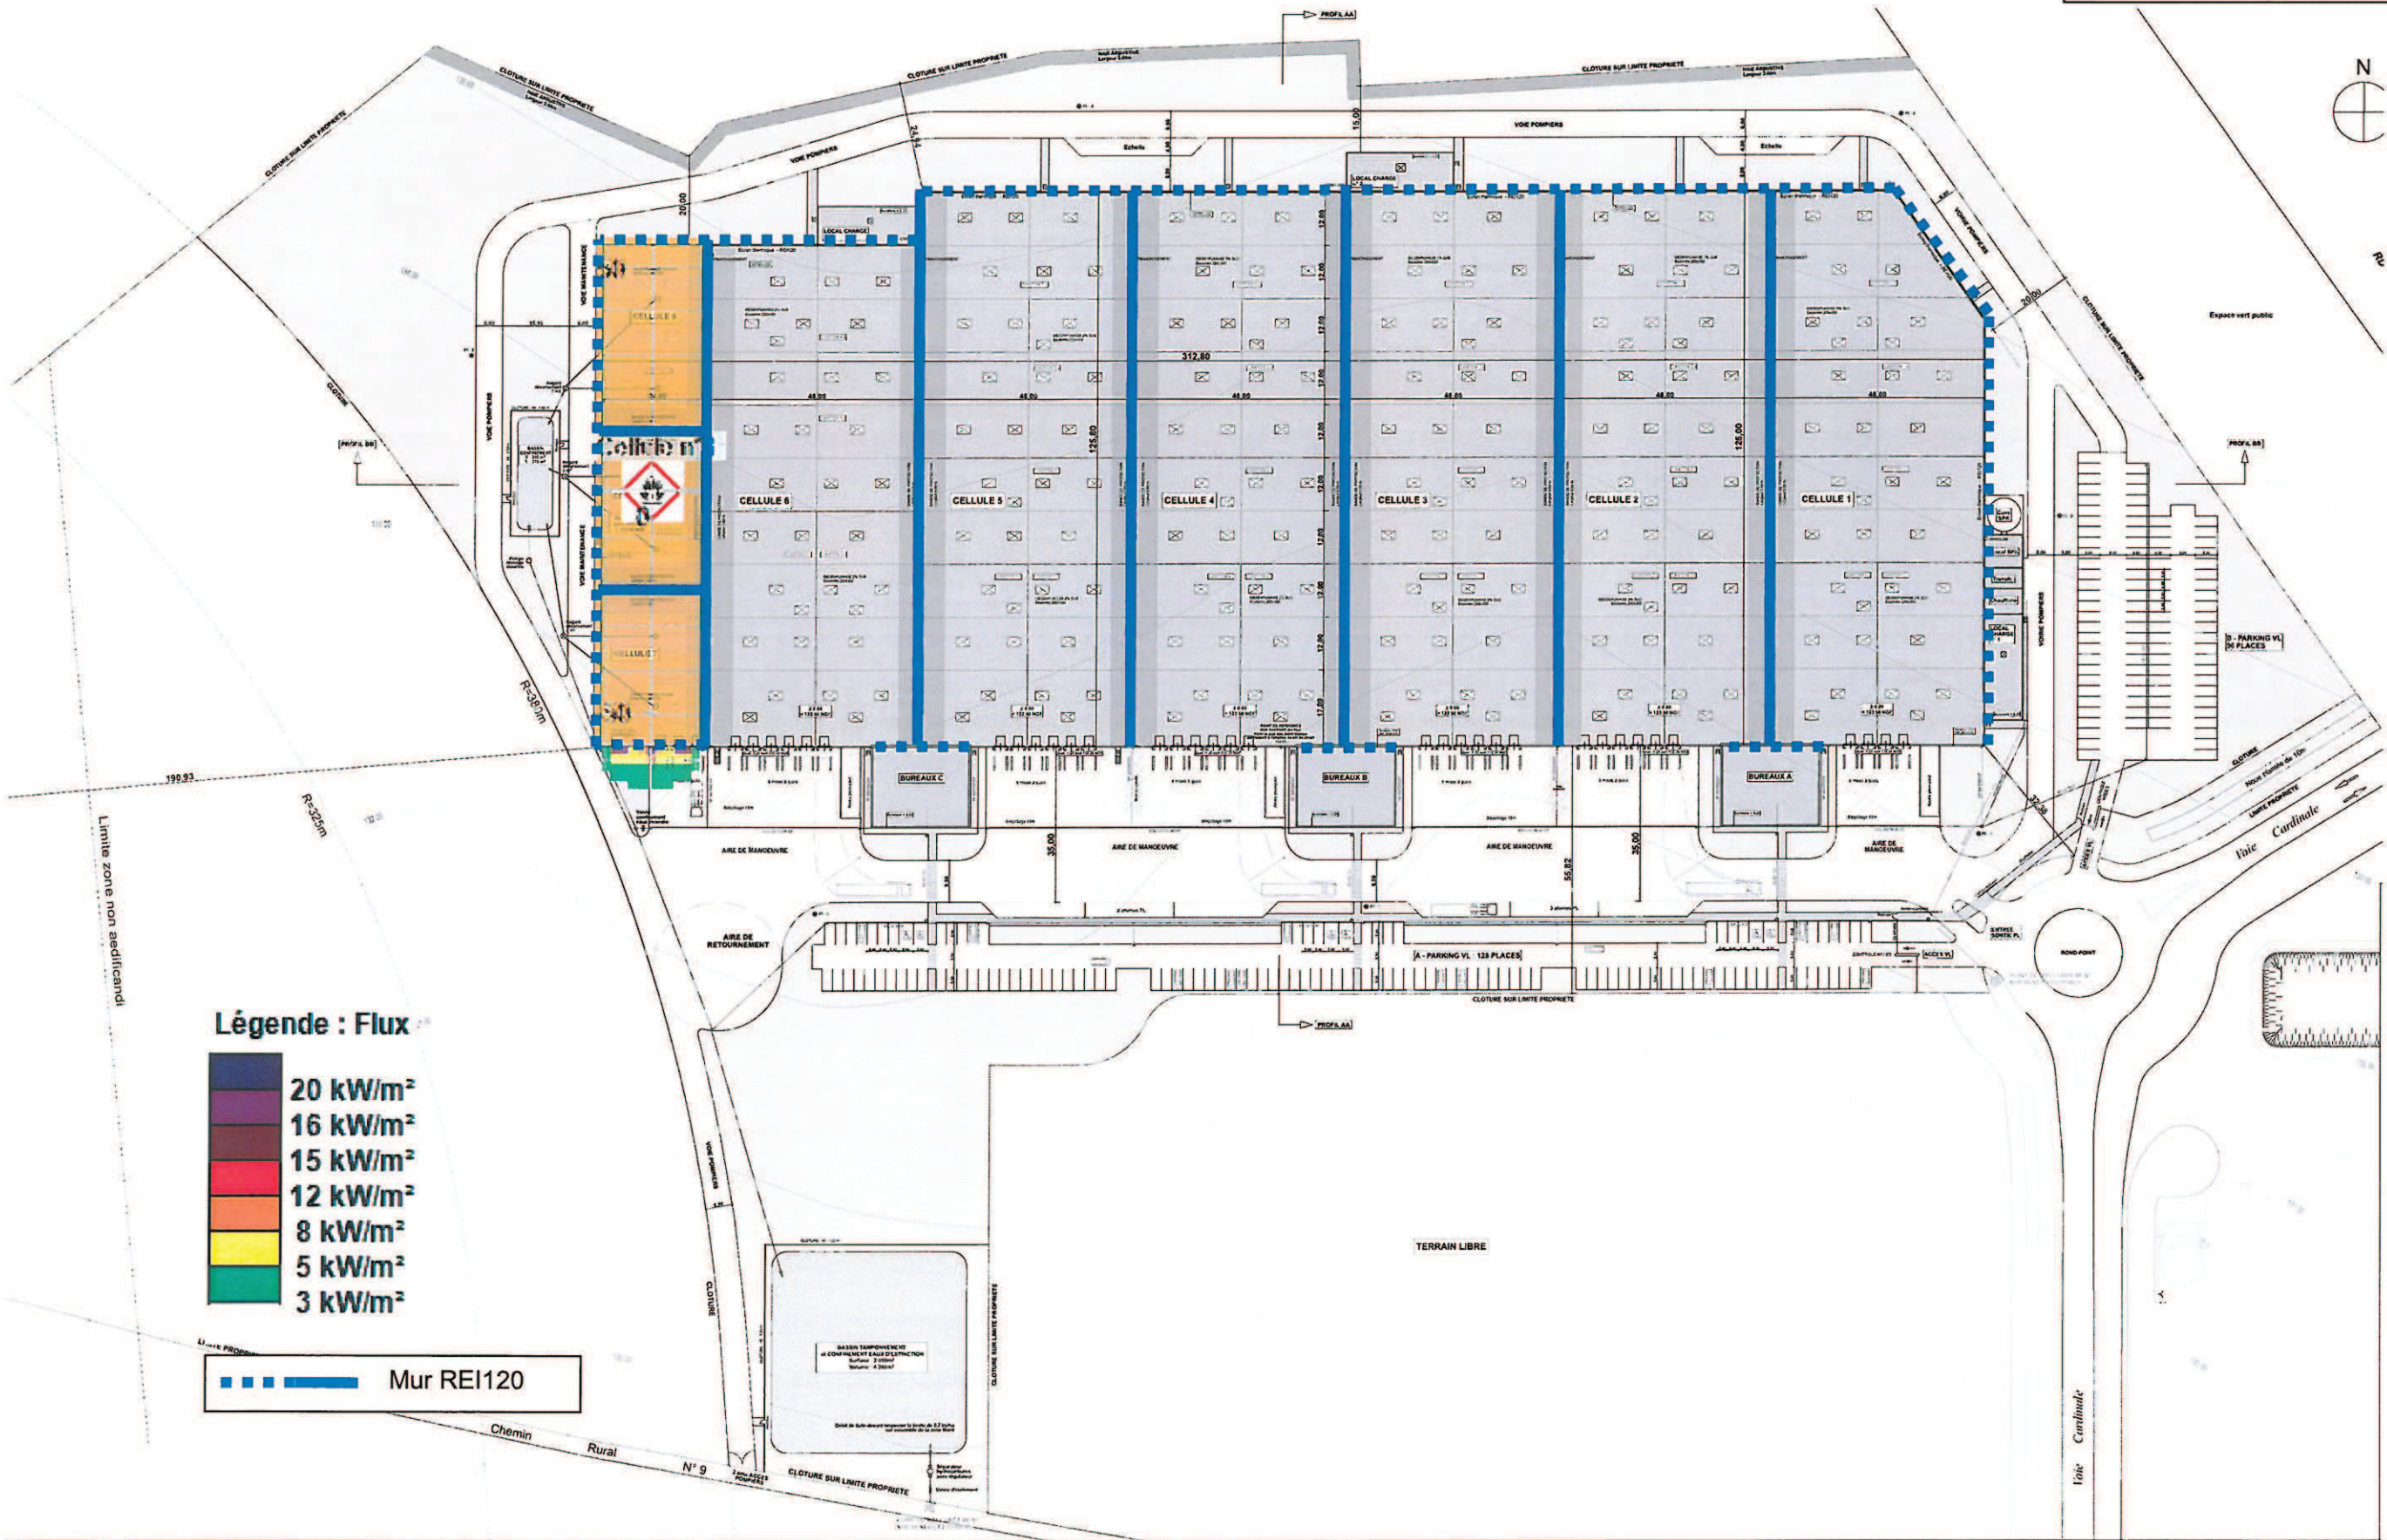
PROFIL AA
CLOTURE SUR LIMITE PROPRIETE
CLOTURE SUR LIMITE PROPRIETE
CLOTURE SUR LIMITE PROPRIETE
CLOTURE SUR LIMITE PROPRIETE
N
VOIE POMPIERS
VOIE POMPIERS
Echelle
Echelle
LOCAL CHARGE
LOCAL CHARGE
15,00
20,00
24,54
20,00
VOIE POMPIERS
CLOTURE SUR LIMITE PROPRIETE
Espace vert public
VOIE MAINTENANCE
CELLULE 8
Cellule n°
CELLULE 7
VOIE MAINTENANCE
VOIE POMPIERS
CLOTURE
PROFIL BB
PROFIL BB
312,80
48,00
48,00
48,00
48,00
48,00
48,00
125,80
125,00
CELLULE 6
CELLULE 5
CELLULE 4
CELLULE 3
CELLULE 2
CELLULE 1
12,00
12,00
12,00
12,00
12,00
12,00
12,00
12,00
12,00
VOIE POMPIERS
B - PARKING VL 36 PLACES
R=391m
190,93
R=325m
Limite zone non aedificandi
BUREAUX C
BUREAUX B
BUREAUX A
AIRE DE MANOEUVRE
AIRE DE MANOEUVRE
AIRE DE MANOEUVRE
AIRE DE MANOEUVRE
35,00
55,82
35,00
32,38
CLOTURE
Voie Cardinale
AIRE DE RETOURNEMENT
A - PARKING VL : 128 PLACES
CLOTURE SUR LIMITE PROPRIETE
ENTREE SORTIE PL
ROND-POINT
ACCES VL
PROFIL AA
Légende : Flux
20 kW/m²
16 kW/m²
15 kW/m²
12 kW/m²
8 kW/m²
5 kW/m²
3 kW/m²
Mur REI120
VOIE POMPIERS
CLOTURE
CLOTURE SUR LIMITE PROPRIETE
BASSIN TAMPONNEMENT et CONFINEMENT EAUX D'EXTINCTION
TERRAIN LIBRE
Chemin Rural N° 9
CLOTURE SUR LIMITE PROPRIETE
Voie Cardinale